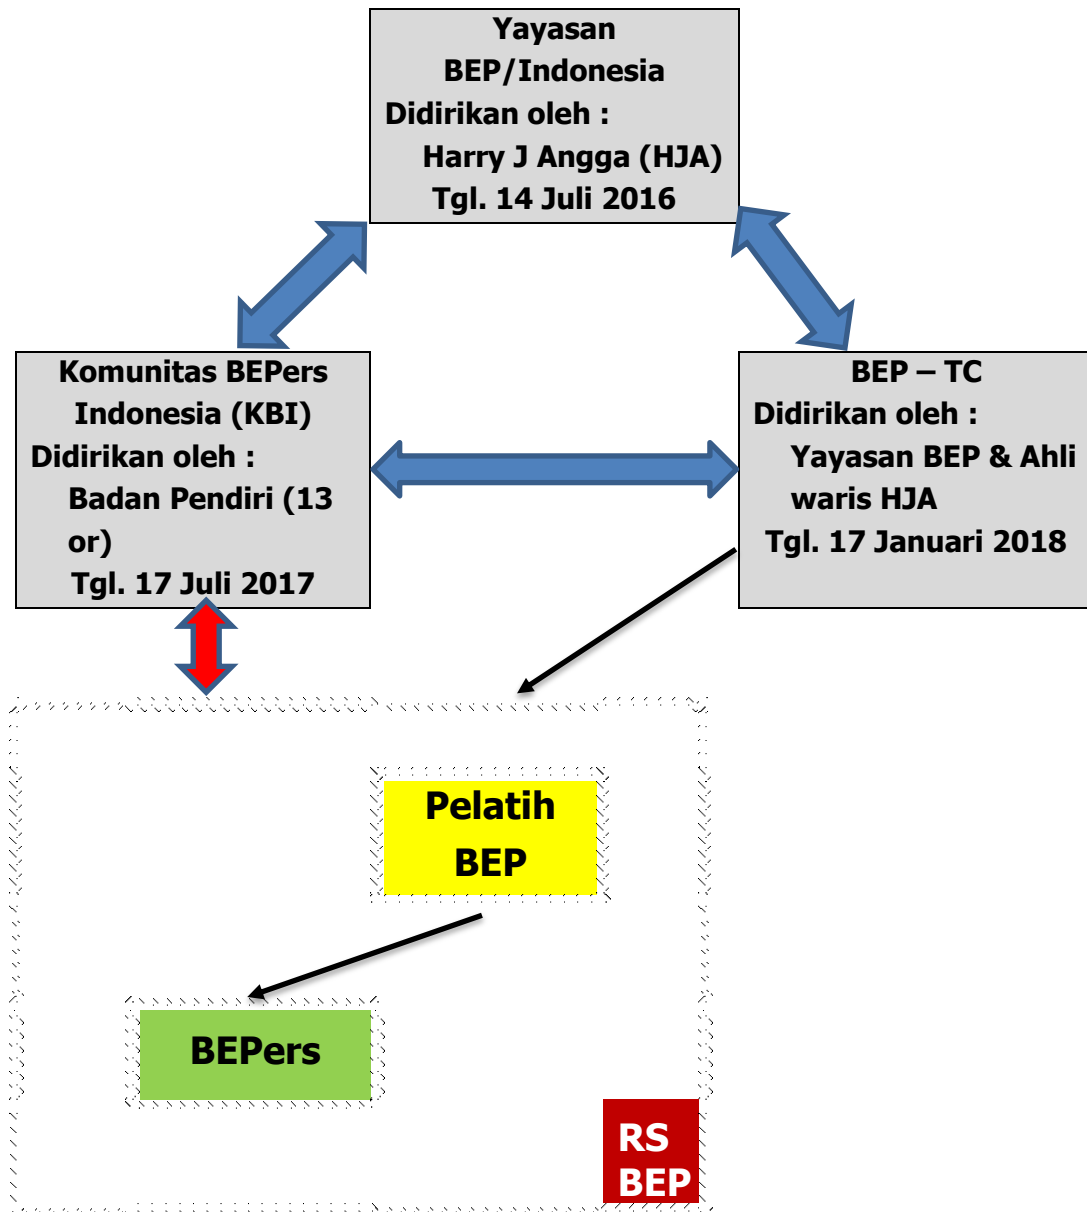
Yayasan BEP/Indonesia
Didirikan oleh :
Harry J Angga (HJA)
Tgl. 14 Juli 2016

Komunitas BEPers Indonesia (KBI)
Didirikan oleh :
Badan Pendiri (13 or)
Tgl. 17 Juli 2017

BEP – TC
Didirikan oleh :
Yayasan BEP & Ahli waris HJA
Tgl. 17 Januari 2018

Pelatih BEP

BEPers

RS BEP